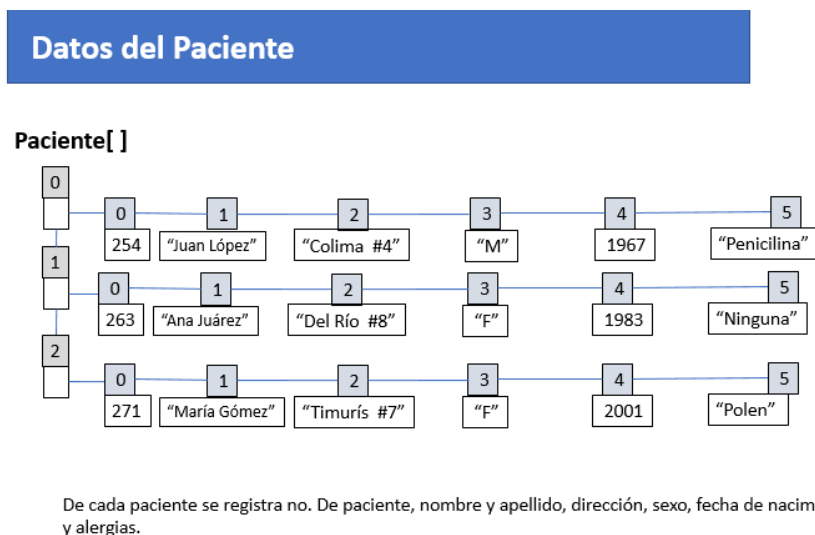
Datos del Paciente

Paciente[ ]

0

0 1 2 3 4 5
254 "Juan López" "Colima #4" "M" 1967 "Penicilina"

1

0 1 2 3 4 5
263 "Ana Juárez" "Del Río #8" "F" 1983 "Ninguna"

2

0 1 2 3 4 5
271 "María Gómez" "Timurís #7" "F" 2001 "Polen"

De cada paciente se registra no. De paciente, nombre y apellido, dirección, sexo, fecha de nacim y alergias.